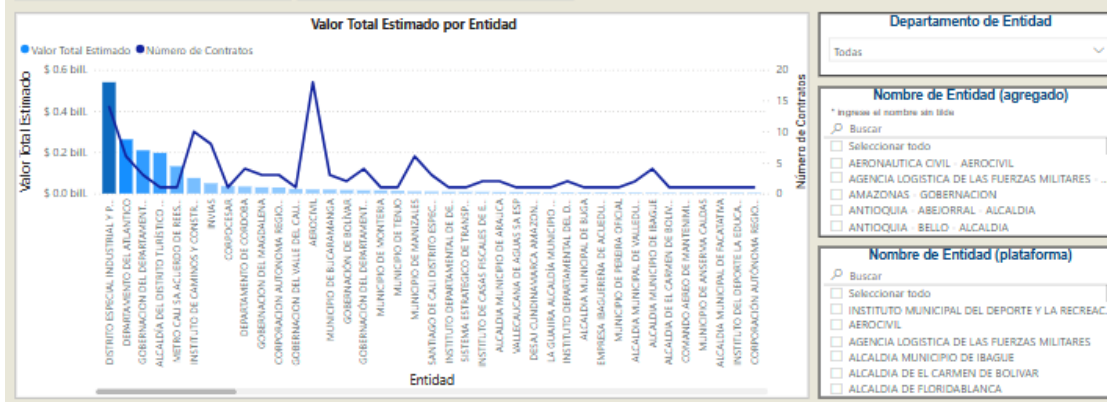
Valor Total Estimado por Entidad

Valor Total Estimado  Número de Contratos

Valor Total Estimado

$ 0.6 bill.
$ 0.4 bill.
$ 0.2 bill.
$ 0.0 bill.

20
15
10
5
0

Número de Contratos

DISTRITO ESPECIAL INDUSTRIAL Y P...
DEPARTAMENTO DEL ATLANTICO
GOBERNACION DEL DEPARTAMENT...
ALCALDIA DEL DISTRITO TURISTICO ...
METRO CALI SA ACUERDO DE REES...
INSTITUTO DE CAMINOS Y CONSTR...
INVIAS
CORPOCESAR
DEPARTAMENTO DE CORDOBA
GOBERNACION DEL MAGDALENA
CORPORACION AUTONOMA REGIO...
GOBERNACION DEL VALLE DEL CAU...
AEROCIVIL
MUNICIPIO DE BUCARAMANGA
GOBERNACION DE BOLIVAR
GOBERNACION DEL DEPARTAMENT...
MUNICIPIO DE MONTERIA
MUNICIPIO DE TENJO
MUNICIPIO DE MANIZALES
SANTIAGO DE CALI DISTRITO ESPEC...
INSTITUTO DEPARTAMENTAL DE DE...
SISTEMA ESTRATEGICO DE TRANSP...
INSTITUTO DE CASAS FISCALES DE E...
ALCALDIA MUNICIPIO DE ARAUCA
VALLECAUCANA DE AGUAS SA ESP
DESAJ CUNDINAMARCA AMAZON...
LA GUAJIRA ALCALDIA MUNICIPIO ...
INSTITUTO DEPARTAMENTAL DE D...
ALCALDIA MUNICIPAL DE BUGA
EMPRESA IBAGUEREÑA DE ACUEDU...
MUNICIPIO DE PEREIRA OFICIAL
ALCALDIA MUNICIPAL DE VALLEDU...
ALCALDIA MUNICIPIO DE IBAGUE
ALCALDIA DE EL CARMEN DE BOLIV...
COMANDO AEREO DE MANTENIMI...
MUNICIPIO DE ANSERMA CALDAS
ALCALDIA MUNICIPAL DE FACATATIVA
INSTITUTO DEL DEPORTE LA EDUCA...
CORPORACION AUTONOMA REGIO...

Entidad

Departamento de Entidad

Todas

Nombre de Entidad (agregado)

* Ingrese el nombre sin tilde

Buscar

Seleccionar todo
AERONAUTICA CIVIL - AEROCIVIL
AGENCIA LOGISTICA DE LAS FUERZAS MILITARES - ...
AMAZONAS - GOBERNACION
ANTIOQUIA - ABEJORRAL - ALCALDIA
ANTIOQUIA - BELLO - ALCALDIA

Nombre de Entidad (plataforma)

Buscar

Seleccionar todo
INSTITUTO MUNICIPAL DEL DEPORTE Y LA RECREAC...
AEROCIVIL
AGENCIA LOGISTICA DE LAS FUERZAS MILITARES
ALCALDIA MUNICIPIO DE IBAGUE
ALCALDIA DE EL CARMEN DE BOLIVAR
ALCALDIA DE FLORIDABLANCA